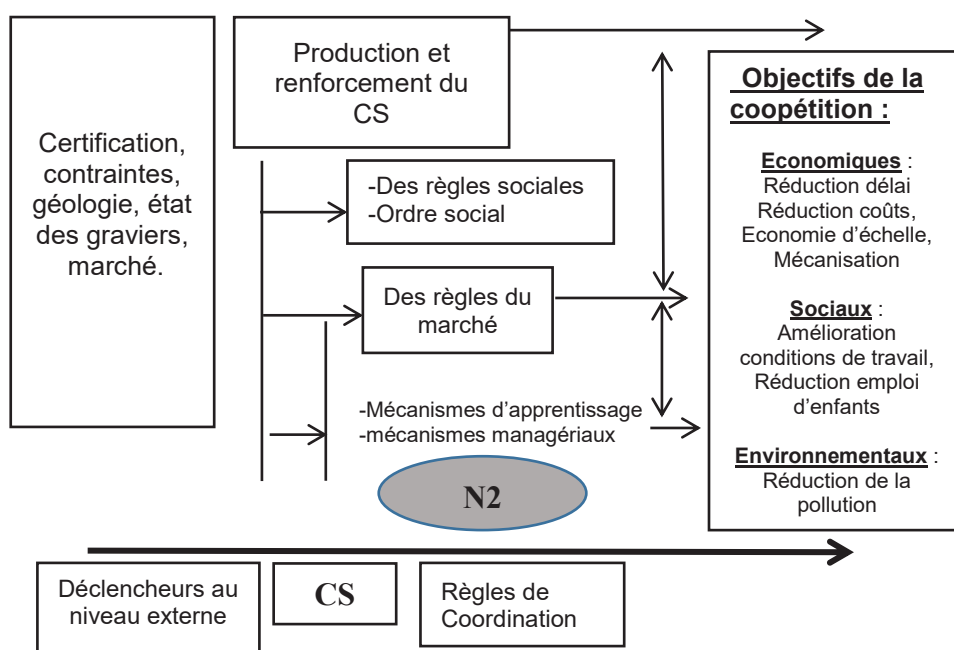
Certification, contraintes, géologie, état des graviers, marché.

Production et renforcement du CS

-Des règles sociales
-Ordre social

Des règles du marché

-Mécanismes d'apprentissage
-mécanismes managériaux

N2

Objectifs de la coopétition :

Economiques :
Réduction délai
Réduction coûts,
Economie d'échelle,
Mécanisation

Sociaux :
Amélioration conditions de travail,
Réduction emploi d'enfants

Environnementaux :
Réduction de la pollution

Déclencheurs au niveau externe

CS

Règles de Coordination